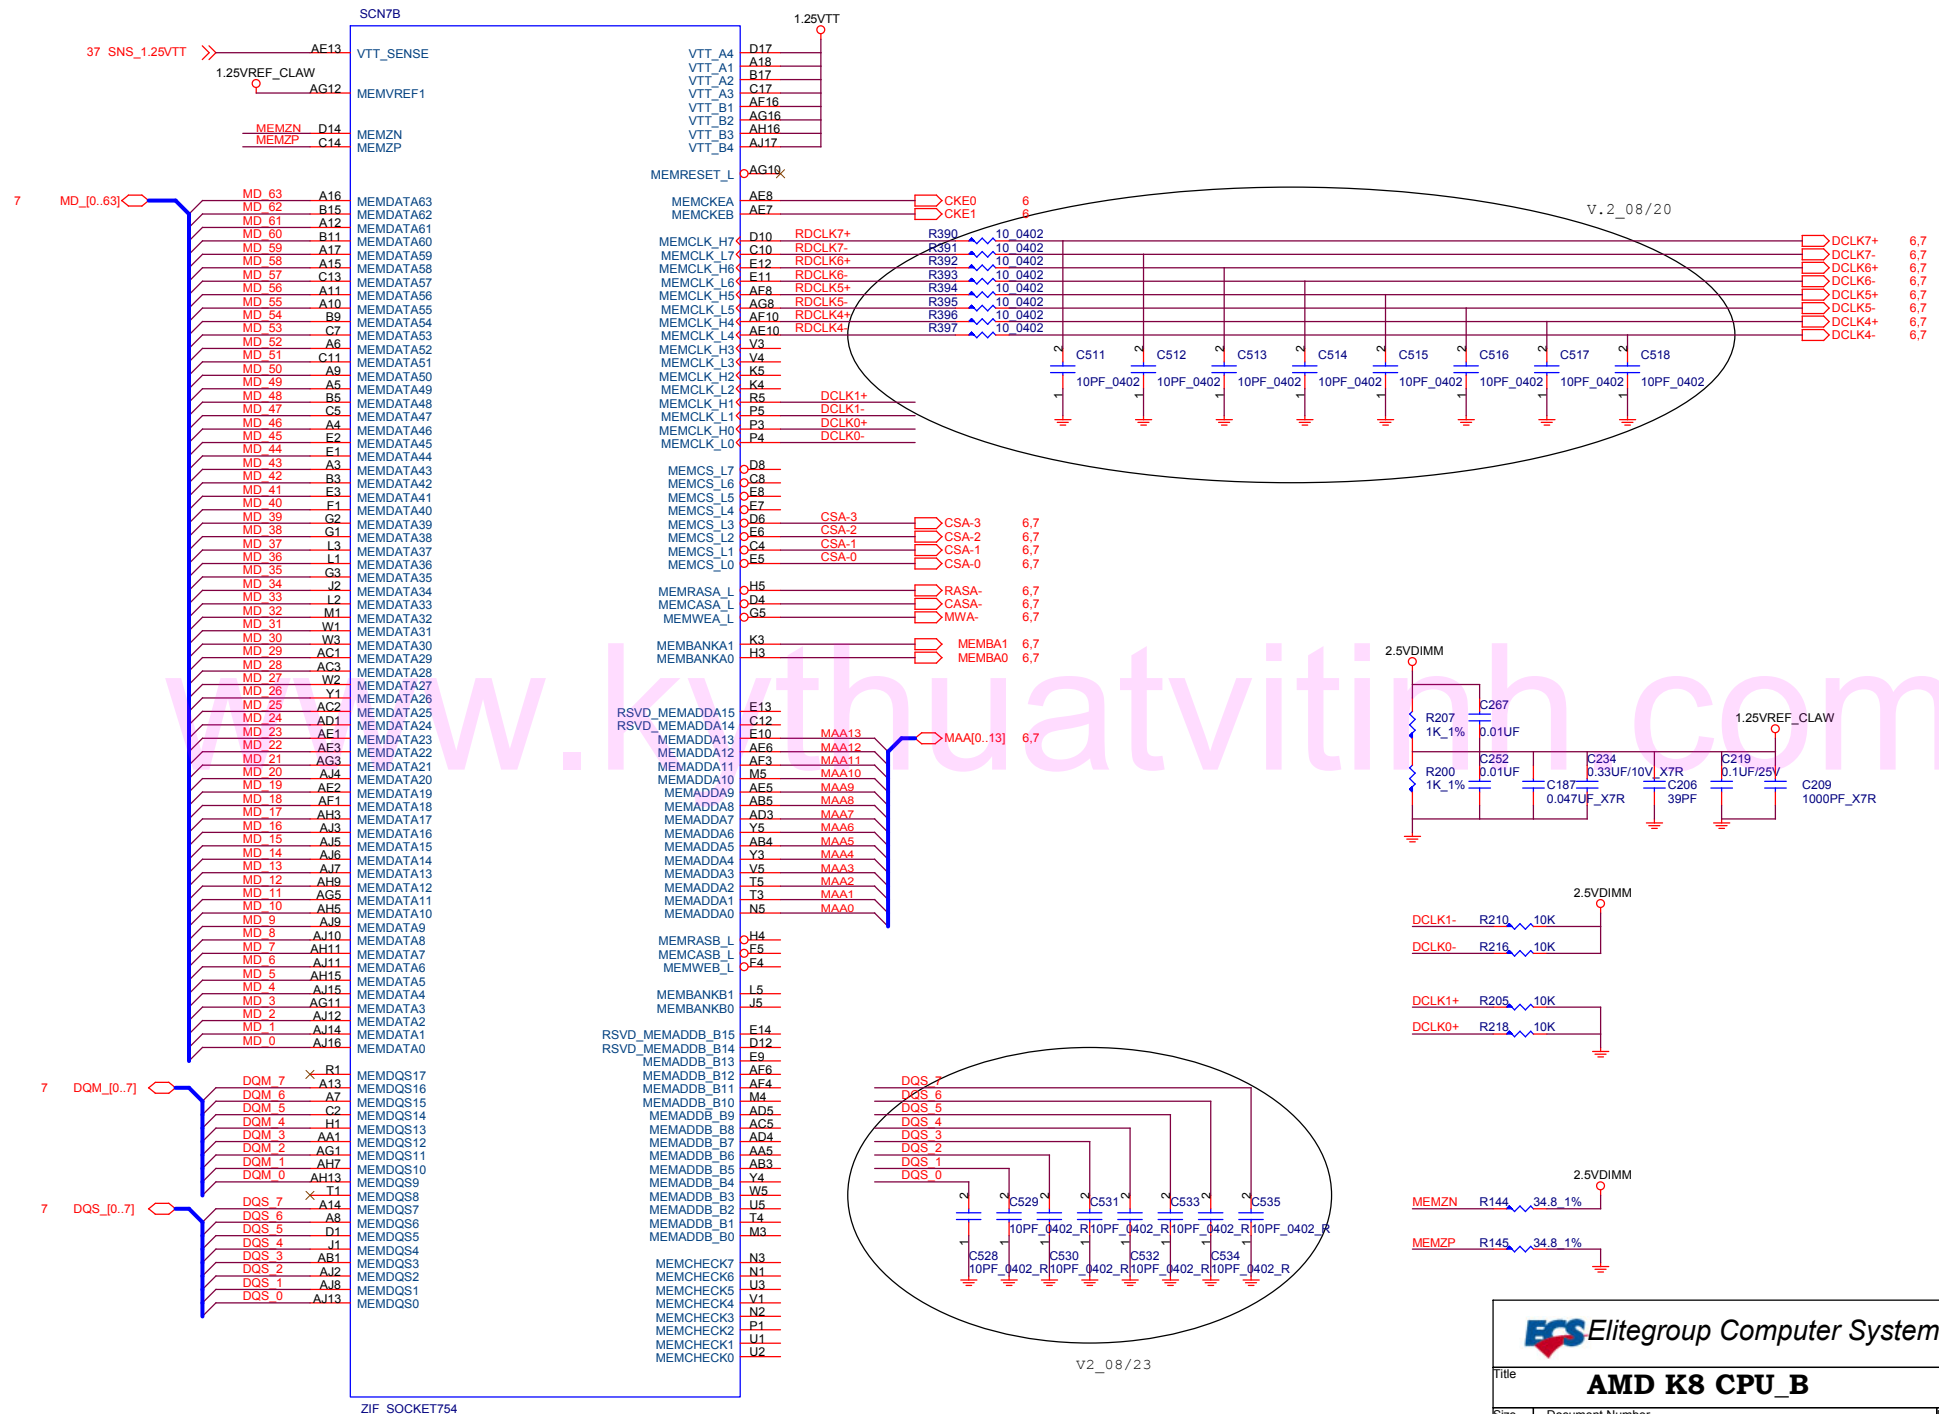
SCN7B

1.25VTT

37 SNS_1.25VTT AE13 VTT_SENSE
1.25VREF_CLAW AG12 MEMVREF1
MEMZN D14 MEMZN
MEMZP C14 MEMZP

VTT_A4 D17
VTT_A1 A18
VTT_A2 B17
VTT_A3 C17
VTT_B1 AF16
VTT_B2 AG16
VTT_B3 AH16
VTT_B4 AJ17
MEMRESET_L AG10

7 MD_[0..63]

| MD_63 | A16 | MEMDATA63 |
|---|---|---|
| MD_62 | B15 | MEMDATA62 |
| MD_61 | A12 | MEMDATA61 |
| MD_60 | B11 | MEMDATA60 |
| MD_59 | A17 | MEMDATA59 |
| MD_58 | A15 | MEMDATA58 |
| MD_57 | C13 | MEMDATA57 |
| MD_56 | A11 | MEMDATA56 |
| MD_55 | A10 | MEMDATA55 |
| MD_54 | B9 | MEMDATA54 |
| MD_53 | C7 | MEMDATA53 |
| MD_52 | A6 | MEMDATA52 |
| MD_51 | C11 | MEMDATA51 |
| MD_50 | A9 | MEMDATA50 |
| MD_49 | A5 | MEMDATA49 |
| MD_48 | B5 | MEMDATA48 |
| MD_47 | C5 | MEMDATA47 |
| MD_46 | A4 | MEMDATA46 |
| MD_45 | E2 | MEMDATA45 |
| MD_44 | E1 | MEMDATA44 |
| MD_43 | A3 | MEMDATA43 |
| MD_42 | B3 | MEMDATA42 |
| MD_41 | E3 | MEMDATA41 |
| MD_40 | F1 | MEMDATA40 |
| MD_39 | G2 | MEMDATA39 |
| MD_38 | G1 | MEMDATA38 |
| MD_37 | L3 | MEMDATA37 |
| MD_36 | L1 | MEMDATA36 |
| MD_35 | G3 | MEMDATA35 |
| MD_34 | J2 | MEMDATA34 |
| MD_33 | L2 | MEMDATA33 |
| MD_32 | M1 | MEMDATA32 |
| MD_31 | W1 | MEMDATA31 |
| MD_30 | W3 | MEMDATA30 |
| MD_29 | AC1 | MEMDATA29 |
| MD_28 | AC3 | MEMDATA28 |
| MD_27 | W2 | MEMDATA27 |
| MD_26 | Y1 | MEMDATA26 |
| MD_25 | AC2 | MEMDATA25 |
| MD_24 | AD1 | MEMDATA24 |
| MD_23 | AE1 | MEMDATA23 |
| MD_22 | AE3 | MEMDATA22 |
| MD_21 | AG3 | MEMDATA21 |
| MD_20 | AJ4 | MEMDATA20 |
| MD_19 | AE2 | MEMDATA19 |
| MD_18 | AF1 | MEMDATA18 |
| MD_17 | AH3 | MEMDATA17 |
| MD_16 | AJ3 | MEMDATA16 |
| MD_15 | AJ5 | MEMDATA15 |
| MD_14 | AJ6 | MEMDATA14 |
| MD_13 | AJ7 | MEMDATA13 |
| MD_12 | AH9 | MEMDATA12 |
| MD_11 | AG5 | MEMDATA11 |
| MD_10 | AH5 | MEMDATA10 |
| MD_9 | AJ9 | MEMDATA9 |
| MD_8 | AJ10 | MEMDATA8 |
| MD_7 | AH11 | MEMDATA7 |
| MD_6 | AJ11 | MEMDATA6 |
| MD_5 | AH15 | MEMDATA5 |
| MD_4 | AJ15 | MEMDATA4 |
| MD_3 | AG11 | MEMDATA3 |
| MD_2 | AJ12 | MEMDATA2 |
| MD_1 | AJ14 | MEMDATA1 |
| MD_0 | AJ16 | MEMDATA0 |

7 DQM_[0..7]
R1 MEMDQS17
DQM_7 A13 MEMDQS16
DQM_6 A7 MEMDQS15
DQM_5 C2 MEMDQS14
DQM_4 H1 MEMDQS13
DQM_3 AA1 MEMDQS12
DQM_2 AG1 MEMDQS11
DQM_1 AH7 MEMDQS10
DQM_0 AH13 MEMDQS9
T1 MEMDQS8

7 DQS_[0..7]
DQS_7 A14 MEMDQS7
DQS_6 A8 MEMDQS6
DQS_5 D1 MEMDQS5
DQS_4 J1 MEMDQS4
DQS_3 AB1 MEMDQS3
DQS_2 AJ2 MEMDQS2
DQS_1 AJ8 MEMDQS1
DQS_0 AJ13 MEMDQS0

ZIF_SOCKET754

MEMCKEA AE8 CKE0 6
MEMCKEB AE7 CKE1 6

V.2_08/20

MEMCLK_H7 D10 RDCLK7+ R390 10_0402 DCLK7+ 6,7
MEMCLK_L7 C10 RDCLK7- R391 10_0402 DCLK7- 6,7
MEMCLK_H6 E12 RDCLK6+ R392 10_0402 DCLK6+ 6,7
MEMCLK_L6 E11 RDCLK6- R393 10_0402 DCLK6- 6,7
MEMCLK_H5 AF8 RDCLK5+ R394 10_0402 DCLK5+ 6,7
MEMCLK_L5 AG8 RDCLK5- R395 10_0402 DCLK5- 6,7
MEMCLK_H4 AF10 RDCLK4+ R396 10_0402 DCLK4+ 6,7
MEMCLK_L4 AE10 RDCLK4- R397 10_0402 DCLK4- 6,7
MEMCLK_H3 V3
MEMCLK_L3 V4
MEMCLK_H2 K5
MEMCLK_L2 K4
MEMCLK_H1 R5 DCLK1+
MEMCLK_L1 P5 DCLK1-
MEMCLK_H0 P3 DCLK0+
MEMCLK_L0 P4 DCLK0-

C511 10PF_0402 C512 10PF_0402 C513 10PF_0402 C514 10PF_0402 C515 10PF_0402 C516 10PF_0402 C517 10PF_0402 C518 10PF_0402

MEMCS_L7 D8
MEMCS_L6 C8
MEMCS_L5 E8
MEMCS_L4 E7
MEMCS_L3 D6 CSA-3 CSA-3 6,7
MEMCS_L2 E6 CSA-2 CSA-2 6,7
MEMCS_L1 C4 CSA-1 CSA-1 6,7
MEMCS_L0 E5 CSA-0 CSA-0 6,7

MEMRASA_L H5 RASA- 6,7
MEMCASA_L D4 CASA- 6,7
MEMWEA_L G5 MWA- 6,7

MEMBANKA1 K3 MEMBA1 6,7
MEMBANKA0 H3 MEMBA0 6,7

RSVD_MEMADDA15 E13
RSVD_MEMADDA14 C12
MEMADDA13 E10 MAA13
MEMADDA12 AE6 MAA12
MEMADDA11 AF3 MAA11
MEMADDA10 M5 MAA10
MEMADDA9 AE5 MAA9
MEMADDA8 AB5 MAA8
MEMADDA7 AD3 MAA7
MEMADDA6 Y5 MAA6
MEMADDA5 AB4 MAA5
MEMADDA4 Y3 MAA4
MEMADDA3 V5 MAA3
MEMADDA2 T5 MAA2
MEMADDA1 T3 MAA1
MEMADDA0 N5 MAA0
MAA[0..13] 6,7

MEMRASB_L H4
MEMCASB_L F5
MEMWEB_L F4

MEMBANKB1 L5
MEMBANKB0 J5

RSVD_MEMADDB_B15 E14
RSVD_MEMADDB_B14 D12
MEMADDB_B13 E9
MEMADDB_B12 AF6
MEMADDB_B11 AF4
MEMADDB_B10 M4
MEMADDB_B9 AD5
MEMADDB_B8 AC5
MEMADDB_B7 AD4
MEMADDB_B6 AA5
MEMADDB_B5 AB3
MEMADDB_B4 Y4
MEMADDB_B3 W5
MEMADDB_B2 U5
MEMADDB_B1 T4
MEMADDB_B0 M3

MEMCHECK7 N3
MEMCHECK6 N1
MEMCHECK5 U3
MEMCHECK4 V1
MEMCHECK3 N2
MEMCHECK2 P1
MEMCHECK1 U1
MEMCHECK0 U2

DQS_7 DQS_6 DQS_5 DQS_4 DQS_3 DQS_2 DQS_1 DQS_0
C529 10PF_0402_R C531 10PF_0402_R C533 10PF_0402_R C535 10PF_0402_R
C528 10PF_0402_R C530 10PF_0402_R C532 10PF_0402_R C534 10PF_0402_R
V2_08/23

2.5VDIMM
R207 1K_1% C267 0.01UF
1.25VREF_CLAW
R200 1K_1% C252 0.01UF C187 0.047UF_X7R C234 0.33UF/10V_X7R C206 39PF C219 0.1UF/25V C209 1000PF_X7R

2.5VDIMM
DCLK1- R210 10K
DCLK0- R216 10K
DCLK1+ R205 10K
DCLK0+ R218 10K

2.5VDIMM
MEMZN R144 34.8_1%
MEMZP R145 34.8_1%

Elitegroup Computer System
Title
AMD K8 CPU_B
Size Document Number

www.kythuatvitinh.com